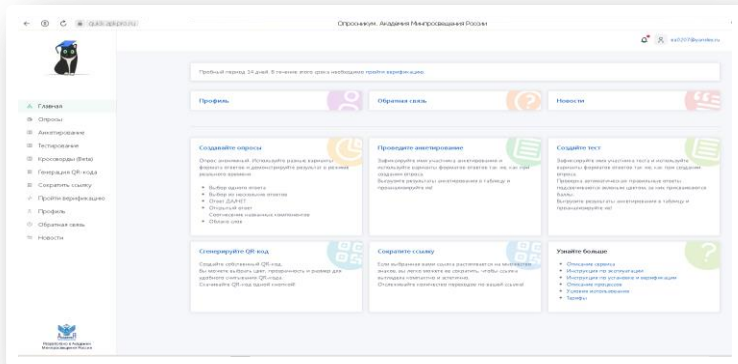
quiz.apkpro.ru

Опросникум. Академия Минпросвещения России

aa2273@yandex.ru

Пробный период 14 дней. В течение этого срока необходимо пройти верификацию.

Главная
Опросы
Анкетирование
Тестирование
Кроссворды (Beta)
Генерация QR-кода
Сократить ссылку
Пройти верификацию
Профиль
Обратная связь
Новости

Профиль

Обратная связь

Новости

Создавайте опросы

Опрос анонимный. Используйте разные варианты формата ответов и демонстрируйте результат в режиме реального времени
• Выбор одного ответа
• Выбор нескольких ответов
• Ответ ДА/НЕТ
• Открытый ответ
• Сортировка надежных компонентов
• Облако слов

Проведите анкетирование

Зафиксируйте имя участника анкетирования и используйте варианты формата ответов так же, как при создании опроса.
Выгрузите результаты анкетирования в таблицу и проанализируйте их!

Создайте тест

Зафиксируйте имя участника теста и используйте варианты формата ответов так же, как при создании опроса.
Проверка автоматическая: правильные ответы подсвечиваются зеленым цветом, за них присваиваются баллы.
Выгрузите результаты анкетирования в таблицу и проанализируйте их!

Сгенерируйте QR-код

Создайте собственный QR-код.
Вы можете выбрать цвет, прозрачность и размер для удобного считывания QR-кода.
Считывайте QR-код одной камерой!

Сократите ссылку

Если выбранная вами ссылка растягивается на несколько знаков, вы легко можете ее сократить, чтобы ссылка выглядела опрятно и элегантно.
Отслеживайте количество переходов по вашей ссылке!

Узнайте больше

• Описание сервиса
• Инструкция по эксплуатации
• Инструкция по установке и верификации
• Описание процессов
• Условия использования
• Тарифы

Академия Минпросвещения России